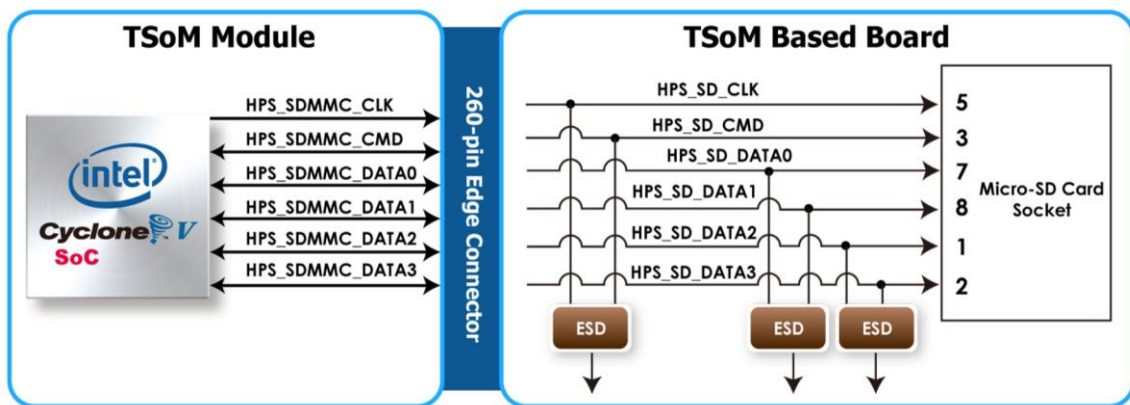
TSoM Module

intel
Cyclone V
SoC

HPS_SDMMC_CLK
HPS_SDMMC_CMD
HPS_SDMMC_DATA0
HPS_SDMMC_DATA1
HPS_SDMMC_DATA2
HPS_SDMMC_DATA3

260-pin Edge Connector

TSoM Based Board

HPS_SD_CLK
HPS_SD_CMD
HPS_SD_DATA0
HPS_SD_DATA1
HPS_SD_DATA2
HPS_SD_DATA3

5
3
7
8
1
2

Micro-SD Card Socket

ESD
ESD
ESD